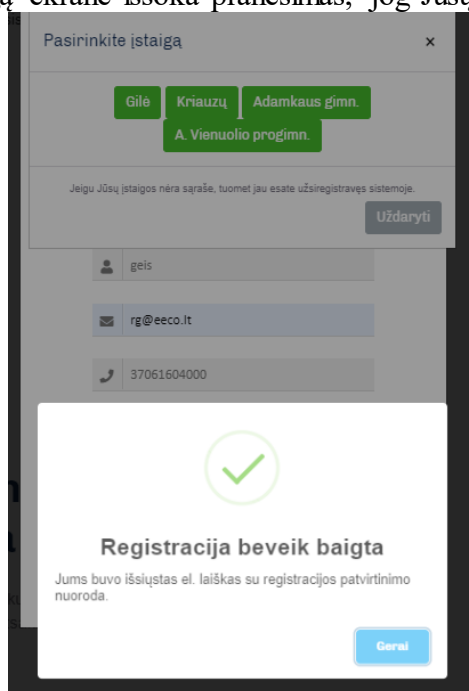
ą ekrane iššoka pranešimas, jog Jūsų

Pasirinkite įstaigą

×

Gilė

Kriauzų

Adamkaus gimn.

A. Vienuolio progimn.

Jeigu Jūsų įstaigos nėra sąraše, tuomet jau esate užsiregistravęs sistemoje.

Uždaryti

geis

rg@eeco.lt

37061604000

Registracija beveik baigta

Jums buvo išsiųstas el. laiškas su registracijos patvirtinimo nuoroda.

Gerai